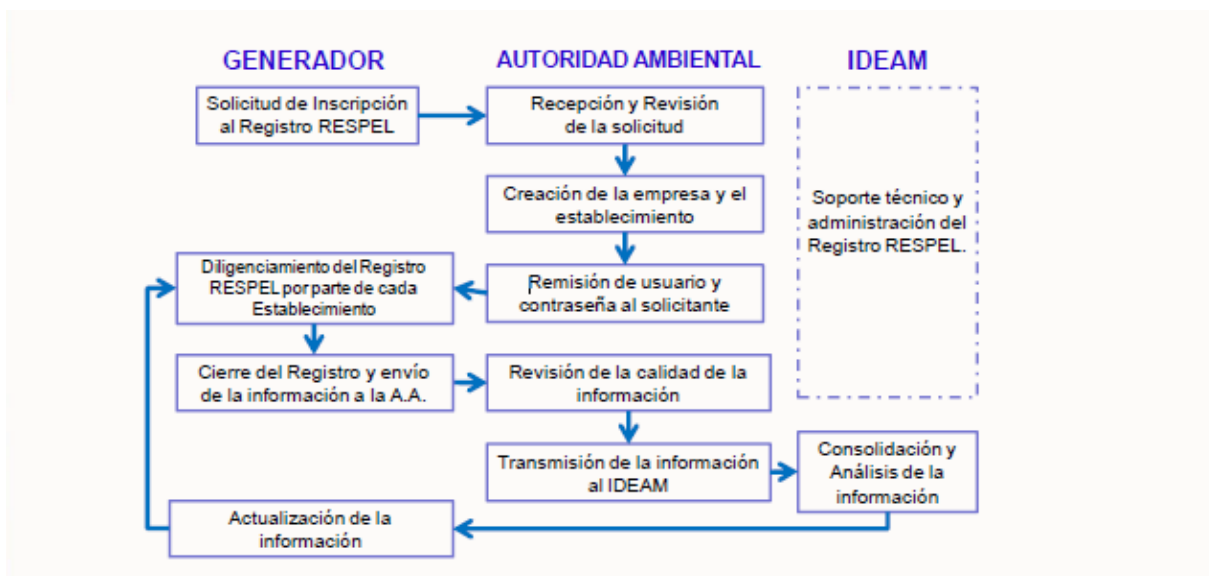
GENERADOR

AUTORIDAD AMBIENTAL

IDEAM

Solicitud de Inscripción al Registro RESPEL

Recepción y Revisión de la solicitud

Creación de la empresa y el establecimiento

Soporte técnico y administración del Registro RESPEL.

Diligenciamiento del Registro RESPEL por parte de cada Establecimiento

Remisión de usuario y contraseña al solicitante

Cierre del Registro y envío de la información a la A.A.

Revisión de la calidad de la información

Transmisión de la información al IDEAM

Consolidación y Análisis de la información

Actualización de la información